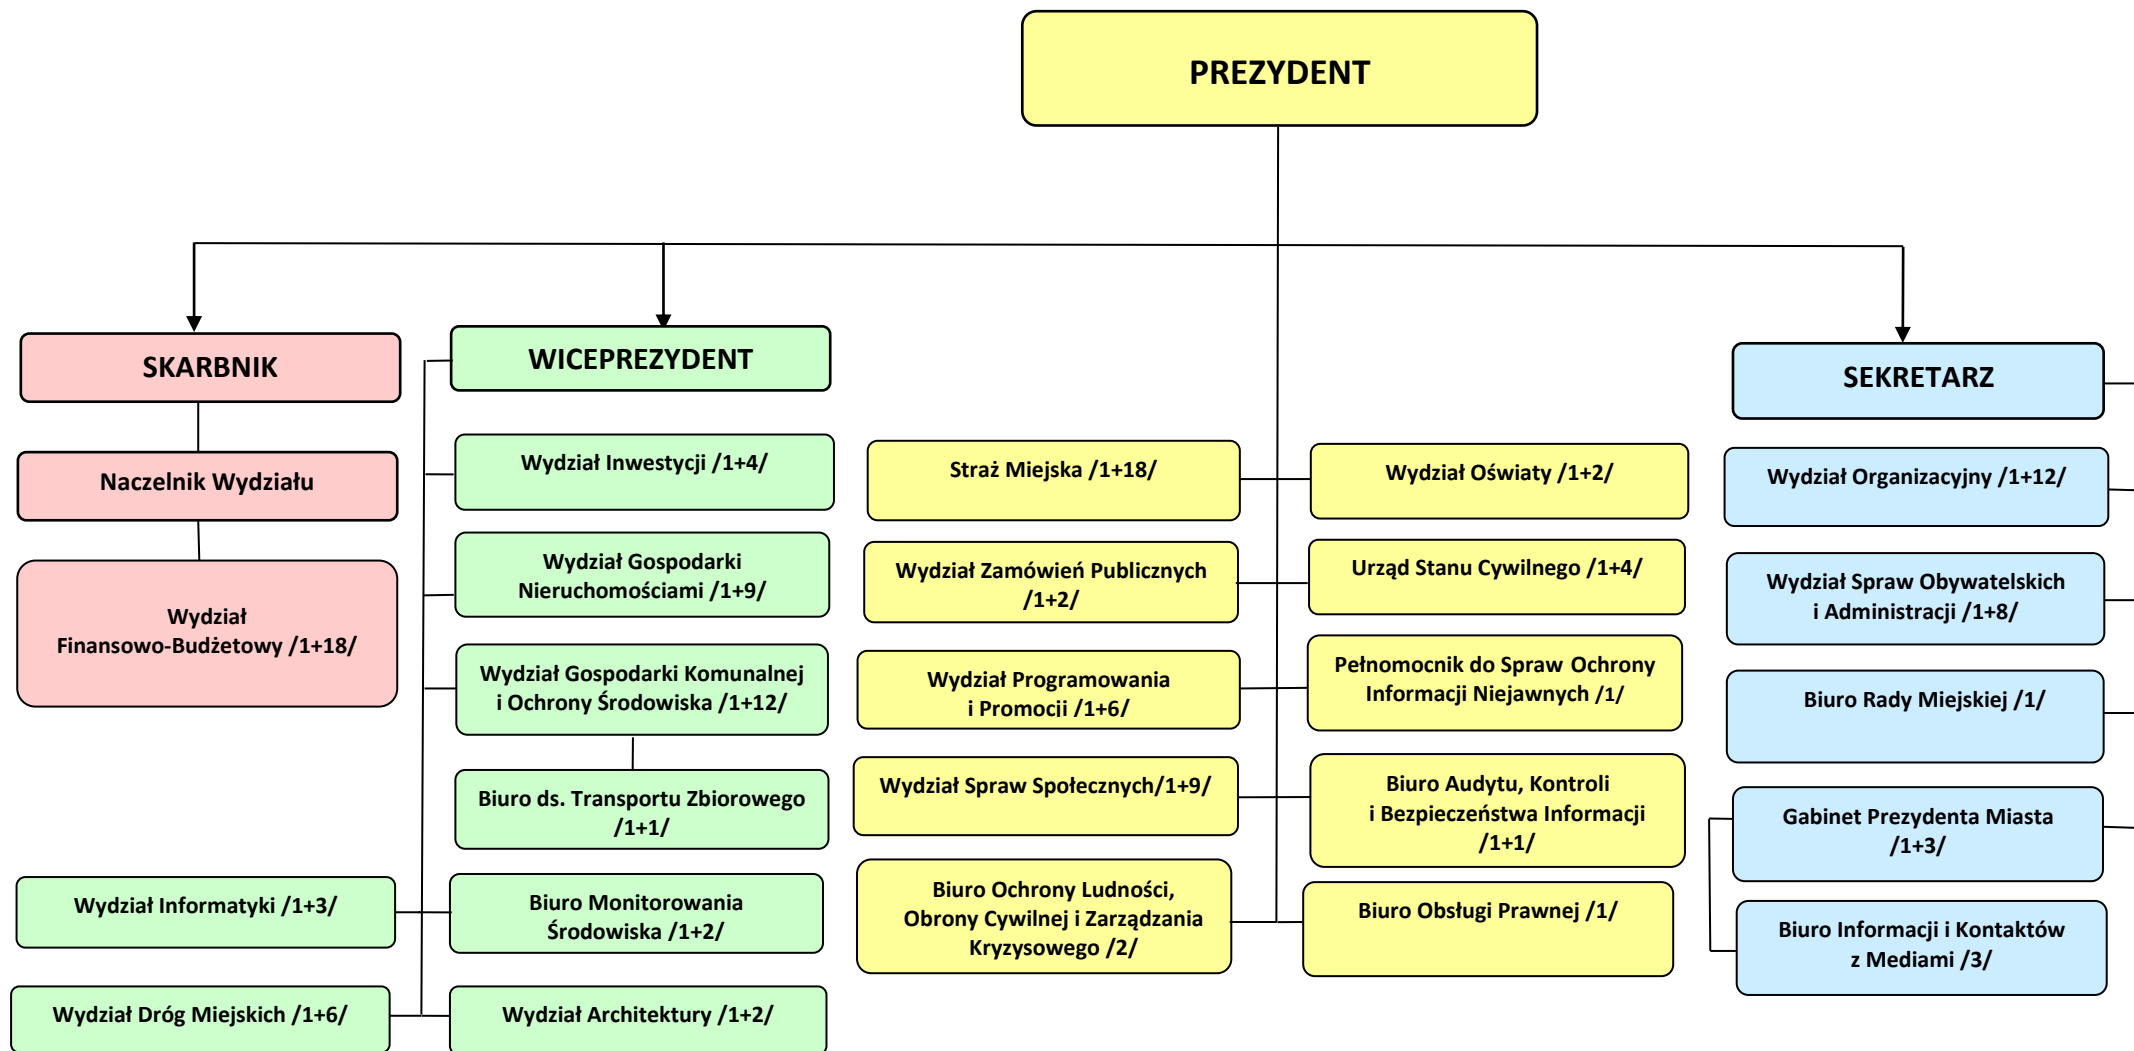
PREZYDENT

SKARBNIK

Naczelnik Wydziału

Wydział Finansowo-Budżetowy /1+18/

WICEPREZYDENT

Wydział Inwestycji /1+4/

Wydział Gospodarki Nieruchomościami /1+9/

Wydział Gospodarki Komunalnej i Ochrony Środowiska /1+12/

Biuro ds. Transportu Zbiorowego /1+1/

Wydział Informatyki /1+3/

Biuro Monitorowania Środowiska /1+2/

Wydział Dróg Miejskich /1+6/

Wydział Architektury /1+2/

Straż Miejska /1+18/

Wydział Zamówień Publicznych /1+2/

Wydział Programowania i Promocji /1+6/

Wydział Spraw Społecznych/1+9/

Biuro Ochrony Ludności, Obrony Cywilnej i Zarządzania Kryzysowego /2/

Wydział Oświaty /1+2/

Urząd Stanu Cywilnego /1+4/

Pełnomocnik do Spraw Ochrony Informacji Niejawnych /1/

Biuro Audytu, Kontroli i Bezpieczeństwa Informacji /1+1/

Biuro Obsługi Prawnej /1/

SEKRETARZ

Wydział Organizacyjny /1+12/

Wydział Spraw Obywatelskich i Administracji /1+8/

Biuro Rady Miejskiej /1/

Gabinet Prezydenta Miasta /1+3/

Biuro Informacji i Kontaktów z Mediami /3/